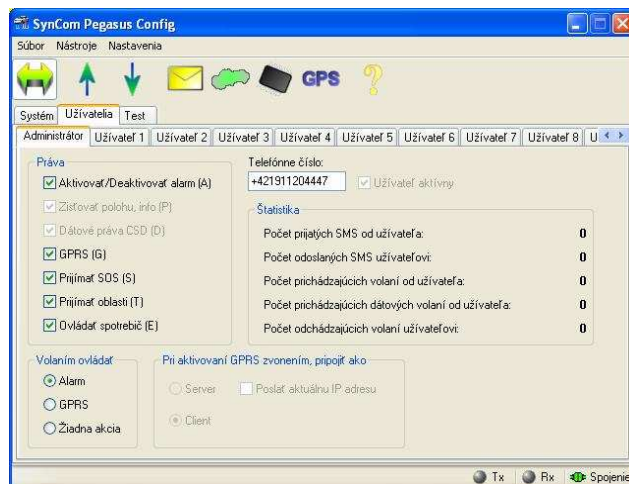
SynCom Pegasus Config

Súbor Nástroje Nastavenia

GPS

Systém Užívatelia Test

Administrátor Užívateľ 1 Užívateľ 2 Užívateľ 3 Užívateľ 4 Užívateľ 5 Užívateľ 6 Užívateľ 7 Užívateľ 8 U

Práva

Aktivovať/Deaktivovať alarm (A)

Zisťovať polohu, info (P)

Dátové práva CSD (D)

GPRS (G)

Prijímať SOS (S)

Prijímať oblasti (T)

Ovládať spotrebič (E)

Telefónne číslo:

+421911204447

Užívateľ aktívny

Štatistika

| | |
|---|---|
| Počet prijatých SMS od užívateľa: | 0 |
| Počet odoslaných SMS užívateľovi: | 0 |
| Počet prichádzajúcich volaní od užívateľa: | 0 |
| Počet prichádzajúcich dátových volaní od užívateľa: | 0 |
| Počet odchádzajúcich volaní užívateľovi: | 0 |

Volaním ovládať

Alarm

GPRS

Žiadna akcia

Pri aktivovaní GPRS zvonením, pripojiť ako

Server

Poslať aktuálnu IP adresu

Client

Tx Rx Spojenie